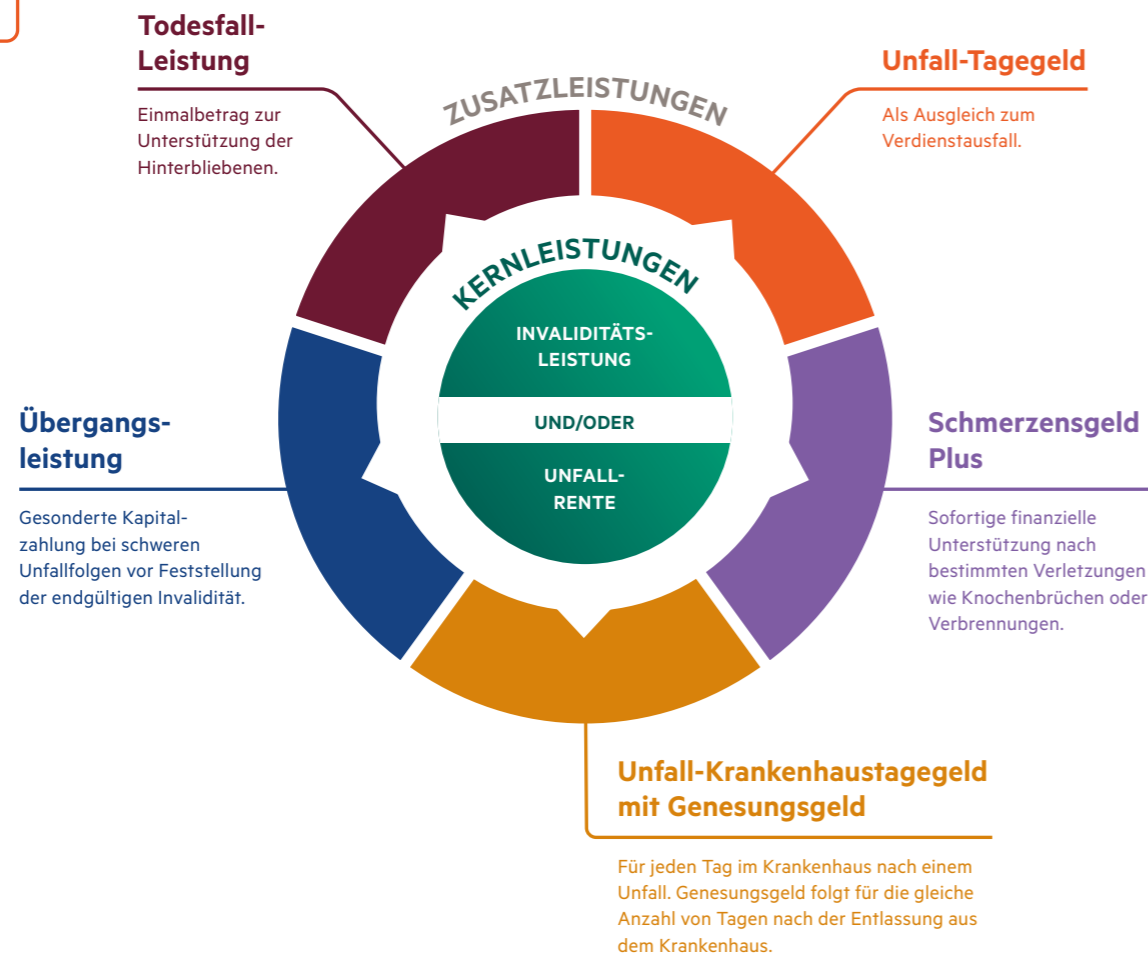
Todesfall-Leistung

Einmalbetrag zur Unterstützung der Hinterbliebenen.

ZUSATZLEISTUNGEN

Unfall-Tagegeld

Als Ausgleich zum Verdienstausfall.

KERNLEISTUNGEN

INVALIDITÄTS-LEISTUNG

UND/ODER

UNFALL-RENTE

Übergangs-leistung

Gesonderte Kapitalzahlung bei schweren Unfallfolgen vor Feststellung der endgültigen Invalidität.

Schmerzensgeld Plus

Sofortige finanzielle Unterstützung nach bestimmten Verletzungen wie Knochenbrüchen oder Verbrennungen.

Unfall-Krankenhaustagegeld mit Genesungsgeld

Für jeden Tag im Krankenhaus nach einem Unfall. Genesungsgeld folgt für die gleiche Anzahl von Tagen nach der Entlassung aus dem Krankenhaus.